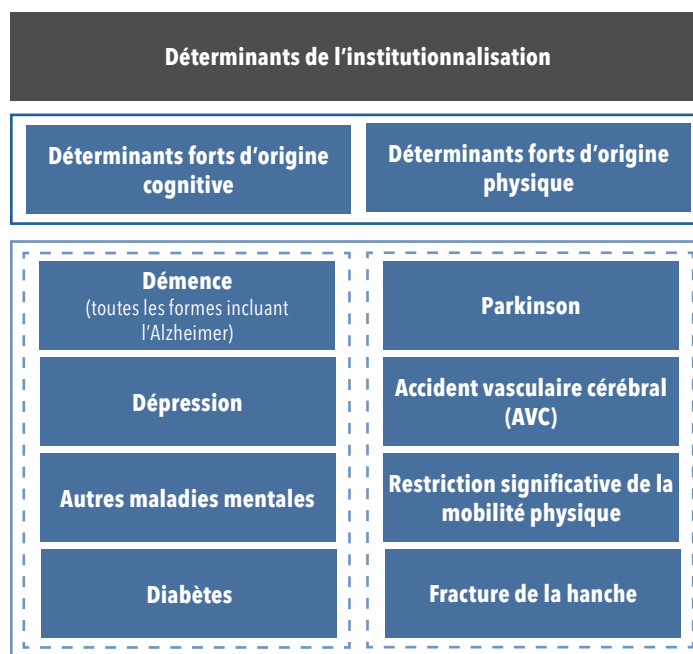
Déterminants de l’institutionnalisation

Déterminants forts d’origine cognitive

Déterminants forts d’origine physique

Démence
(toutes les formes incluant l’Alzheimer)

Dépression

Autres maladies mentales

Diabètes

Parkinson

Accident vasculaire cérébral (AVC)

Restriction significative de la mobilité physique

Fracture de la hanche